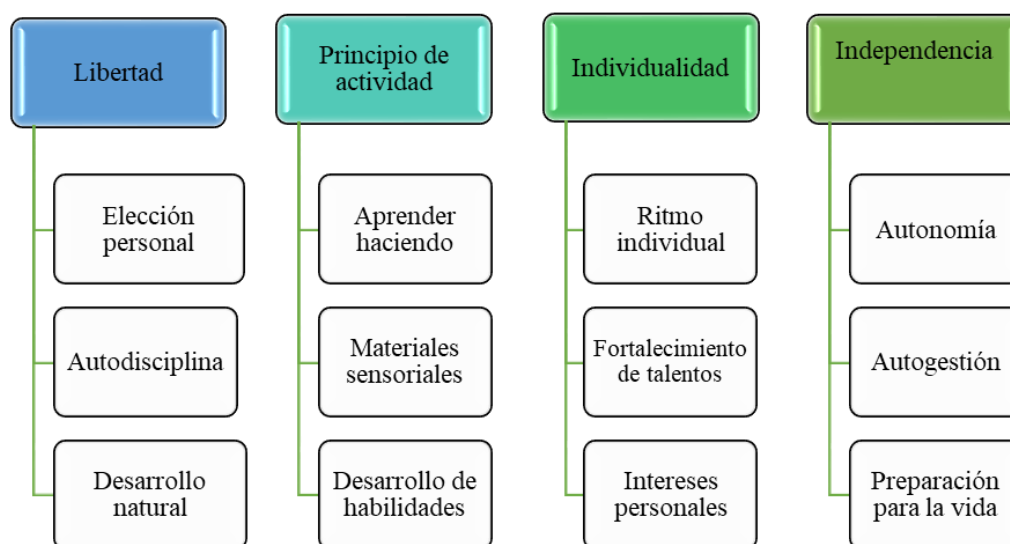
Libertad

Elección personal

Autodisciplina

Desarrollo natural

Principio de actividad

Aprender haciendo

Materiales sensoriales

Desarrollo de habilidades

Individualidad

Ritmo individual

Fortalecimiento de talentos

Intereses personales

Independencia

Autonomía

Autogestión

Preparación para la vida